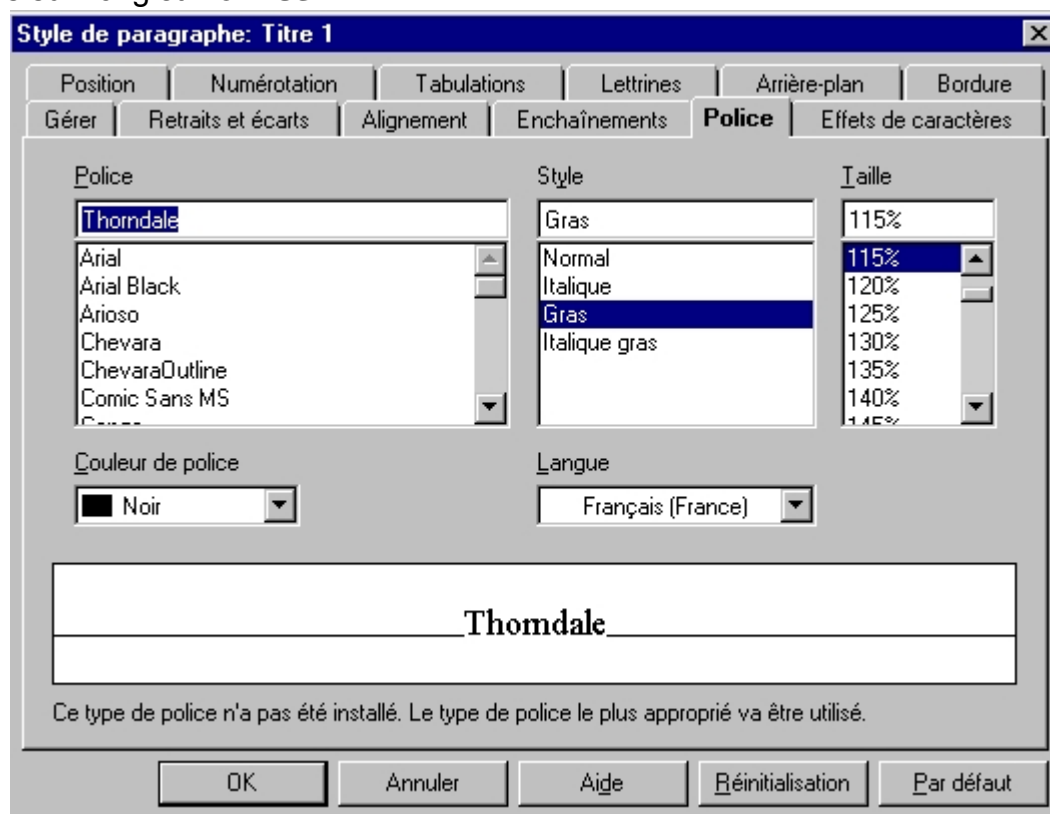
Style de paragraphe: Titre 1

Position | Numérotation | Tabulations | Lettrines | Arrière-plan | Bordure
Gérer | Retraits et écarts | Alignement | Enchaînements | Police | Effets de caractères

Police
Thorndale
Arial
Arial Black
Arioso
Chevara
ChevaraOutline
Comic Sans MS

Style
Gras
Normal
Italique
Gras
Italique gras

Taille
115%
115%
120%
125%
130%
135%
140%

Couleur de police
Noir

Langue
Français (France)

Thorndale

Ce type de police n'a pas été installé. Le type de police le plus approprié va être utilisé.

OK | Annuler | Aide | Réinitialisation | Par défaut